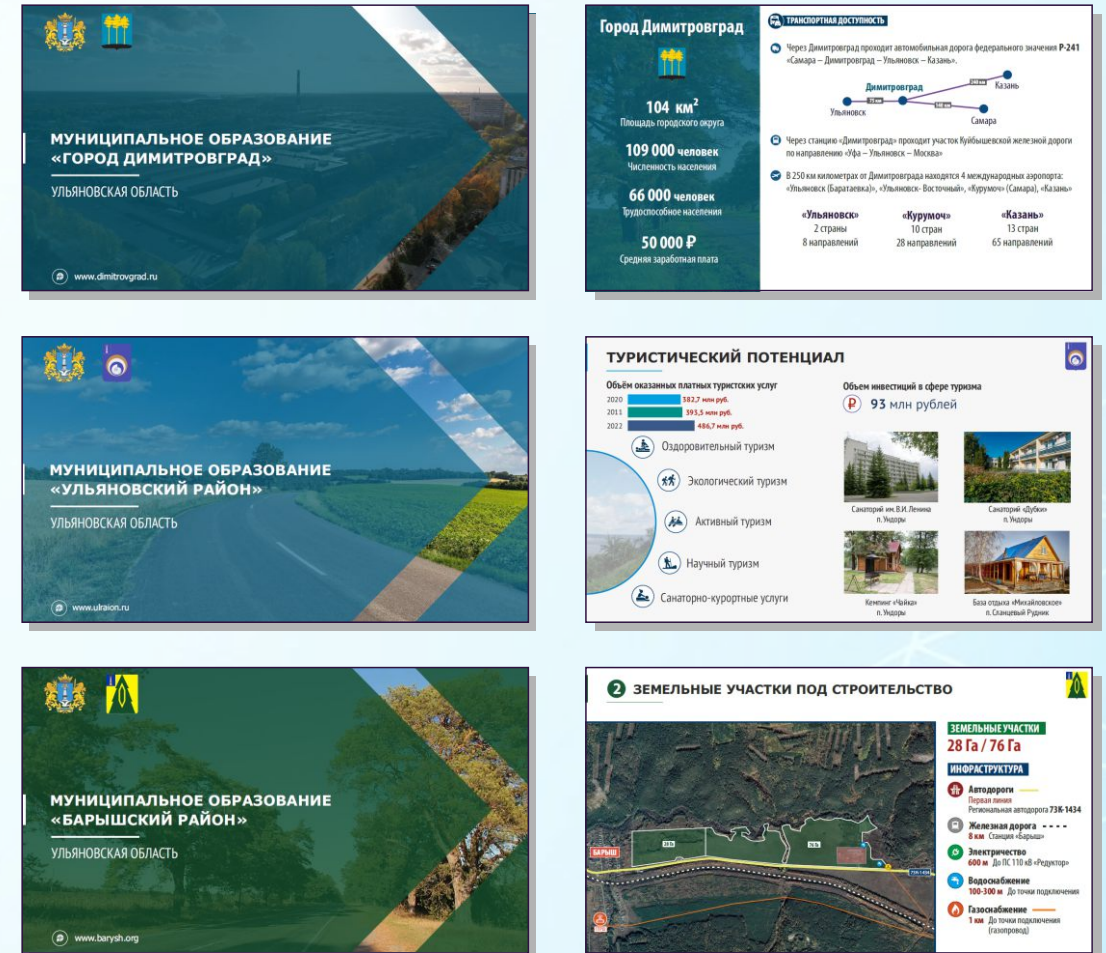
МУНИЦИПАЛЬНОЕ ОБРАЗОВАНИЕ «ГОРОД ДИМИТРОВГРАД»

УЛЬЯНОВСКАЯ ОБЛАСТЬ

www.dimitrovgrad.ru

Город Димитровград

104 км$^2$
Площадь городского округа

109 000 человек
Численность населения

66 000 человек
Трудоспособное население

50 000 ₽
Средняя заработная плата

ТРАНСПОРТНАЯ ДОСТУПНОСТЬ

Через Димитровград проходит автомобильная дорога федерального значения Р-241 «Самара – Димитровград – Ульяновск – Казань».

Димитровград
Казань
Ульяновск
Самара

Через станцию «Димитровград» проходит участок Куйбышевской железной дороги по направлению «Уфа – Ульяновск – Москва»

В 250 км километрах от Димитровграда находятся 4 международных аэропорта: «Ульяновск (Баратаевка)», «Ульяновск- Восточный», «Курумоч» (Самара), «Казань»

«Ульяновск»
2 страны
8 направлений

«Курумоч»
10 стран
28 направлений

«Казань»
13 стран
65 направлений

МУНИЦИПАЛЬНОЕ ОБРАЗОВАНИЕ «УЛЬЯНОВСКИЙ РАЙОН»

УЛЬЯНОВСКАЯ ОБЛАСТЬ

www.ulraion.ru

ТУРИСТИЧЕСКИЙ ПОТЕНЦИАЛ

Объём оказанных платных туристских услуг
2020 382,7 млн руб.
2011 393,5 млн руб.
2022 486,7 млн руб.

Объем инвестиций в сфере туризма
93 млн рублей

Оздоровительный туризм
Экологический туризм
Активный туризм
Научный туризм
Санаторно-курортные услуги

Санаторий им.В.И.Ленина п. Ундоры
Санаторий «Дубки» п. Ундоры
Кемпинг «Чайка» п. Ундоры
База отдыха «Михайловское» п. Сланцевый Рудник

МУНИЦИПАЛЬНОЕ ОБРАЗОВАНИЕ «БАРЫШСКИЙ РАЙОН»

УЛЬЯНОВСКАЯ ОБЛАСТЬ

www.barysh.org

2 ЗЕМЕЛЬНЫЕ УЧАСТКИ ПОД СТРОИТЕЛЬСТВО

БАРЫШ

ЗЕМЕЛЬНЫЕ УЧАСТКИ
28 Га / 76 Га

ИНФРАСТРУКТУРА
Автодороги
Первая линия
Региональная автодорога 73К-1434
Железная дорога
8 км Станция «Барыш»
Электричество
600 м До ПС 110 кВ «Редуктор»
Водоснабжение
100-300 м До точки подключения
Газоснабжение
1 км До точки подключения (газопровод)